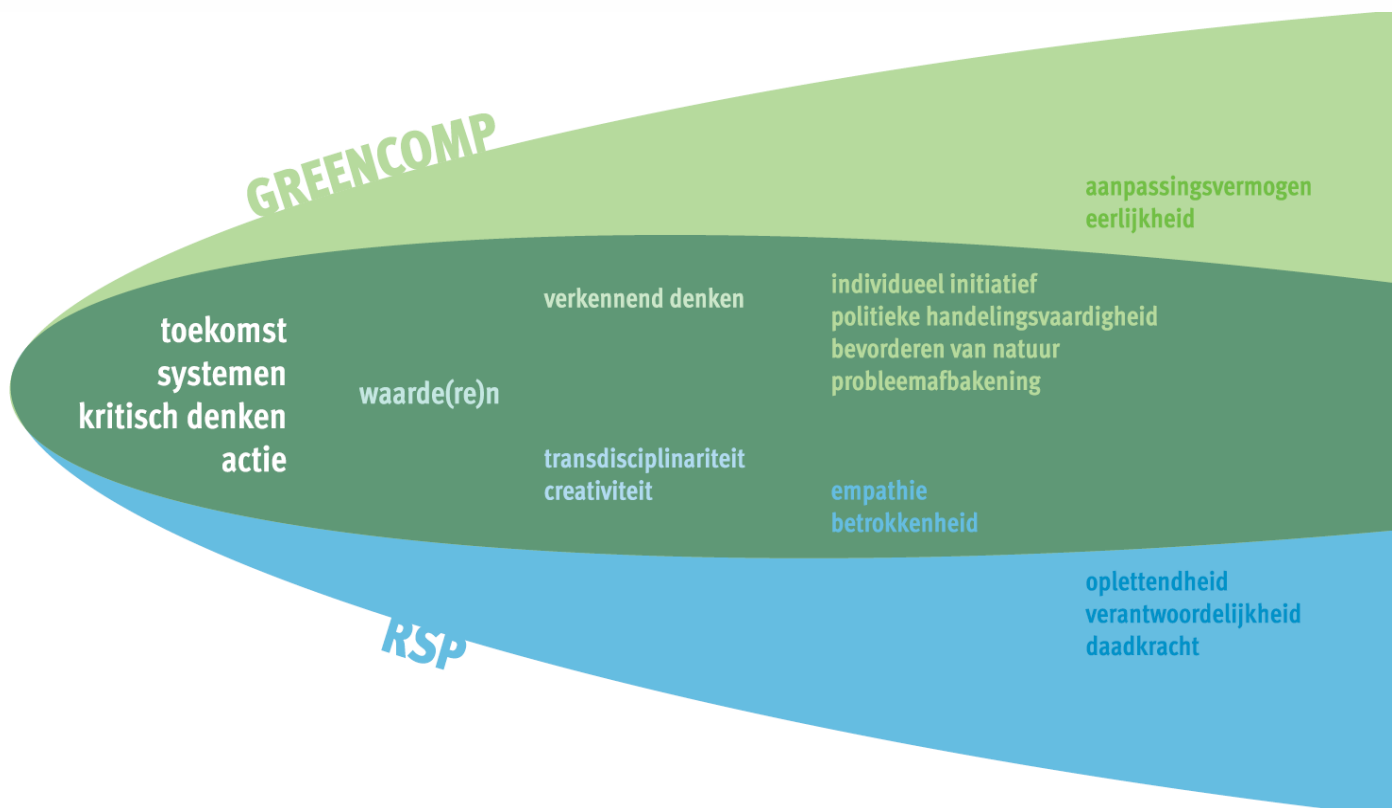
GREENCOMP

aanpassingsvermogen
eerlijkheid

toekomst
systemen
kritisch denken
actie

waarde(re)n

verkennend denken

individueel initiatief
politieke handelingsvaardigheid
bevorderen van natuur
probleemafbakening

transdisciplinariteit
creativiteit

empathie
betrokkenheid

oplettendheid
verantwoordelijkheid
daadkracht

RSP